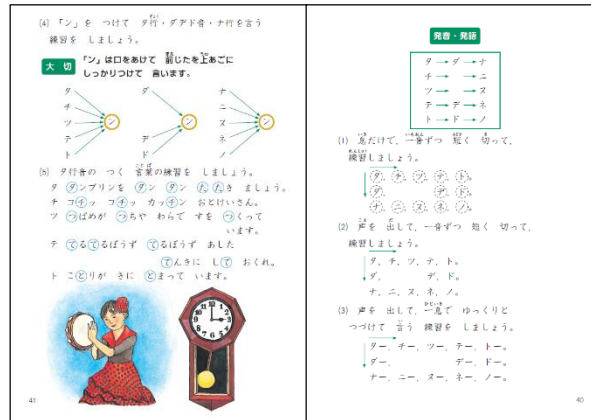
(4) 「ン」を つけて タ行・ダ行音・ナ行を言う 練習を しましょう。

大切 「ン」は口をあけて 前じたを上あごに しっかりつけて 言います。

タ チ ツ テ ト ン
ダ デ ド ン
ナ ニ ヌ ネ ノ ン

(5) タ行音の つく 言葉の練習を しましょう。

タ タンブリンを タン タン たたき ましょう。
チ コイッ チ コイッ カッチン おといけいさん。
ツ つばめが つちや わらで すを つくって います。
テ てるてるぼうず てるぼうず あした てんきに して おくれ。
ト ことりが きに とまって います。

41

発音・発語

タ → ダ → ナ
チ → ニ
ツ → ヌ
テ → デ → ネ
ト → ド → ノ

(1) 息だけで、一音ずつ 短く 切って、練習しましょう。

タ、チ、ツ、テ、ト。
ダ、デ、ド。
ナ、ニ、ヌ、ネ、ノ。

(2) 声を 出して、一音ずつ 短く 切って、練習しましょう。

タ、チ、ツ、テ、ト。
ダ、デ、ド。
ナ、ニ、ヌ、ネ、ノ。

(3) 声を 出して、一息で ゆっくりと つづけて 言う 練習を しましょう。

ター、チー、ツー、テー、トー。
ダー、デー、ドー。
ナー、ニー、ヌー、ネー、ノー。

40